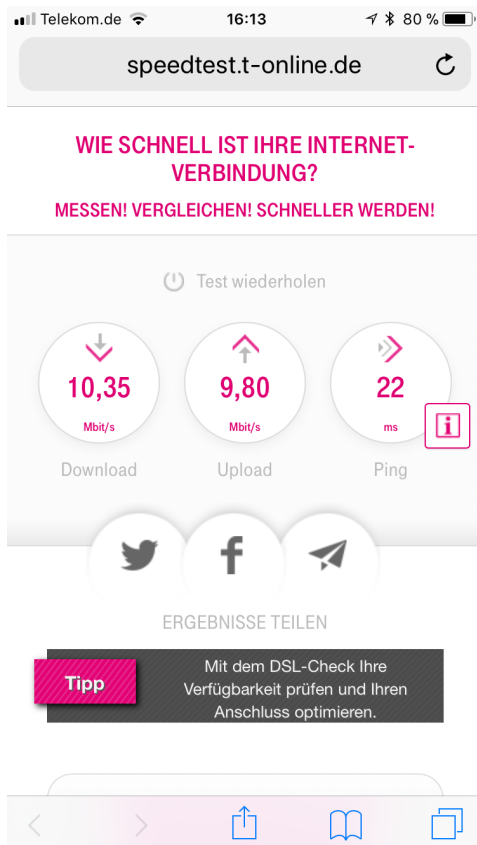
Telekom.de 16:13 80 %

speedtest.t-online.de

WIE SCHNELL IST IHRE INTERNET-VERBINDUNG?

MESSEN! VERGLEICHEN! SCHNELLER WERDEN!

Test wiederholen

10,35
Mbit/s
Download

9,80
Mbit/s
Upload

22
ms
Ping

i

f

ERGEBNISSE TEILEN

Tipp

Mit dem DSL-Check Ihre Verfügbarkeit prüfen und Ihren Anschluss optimieren.